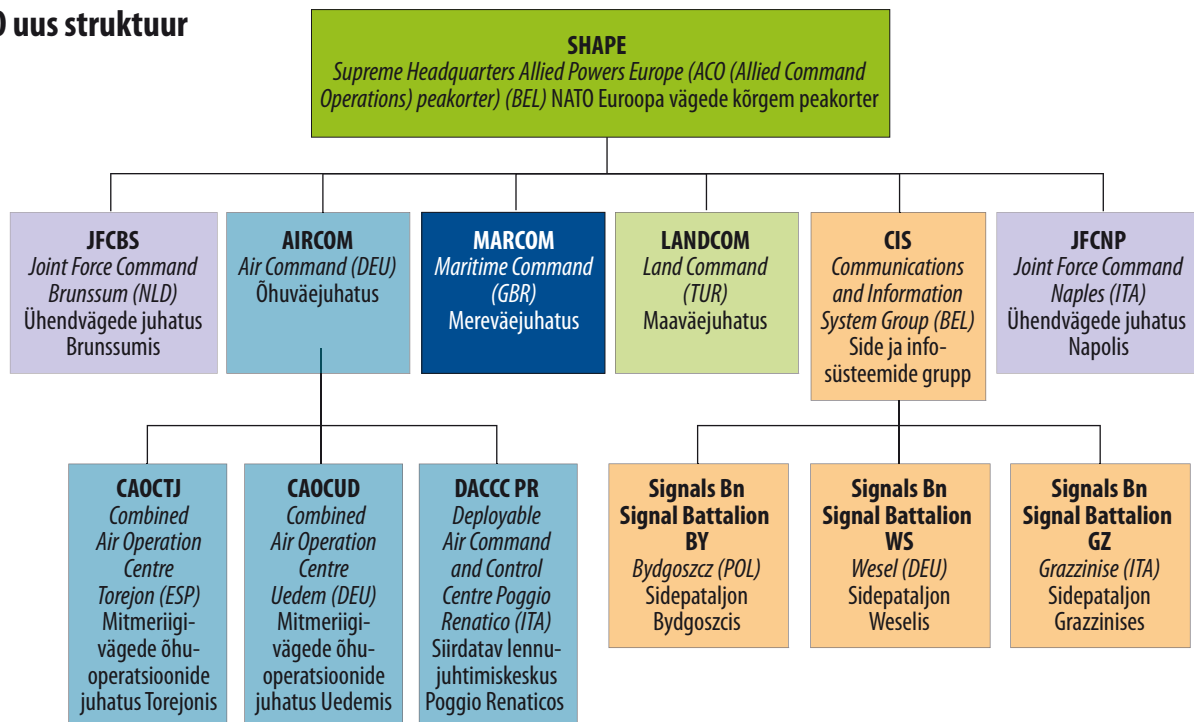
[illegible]O uus struktuur

SHAPE
Supreme Headquarters Allied Powers Europe (ACO (Allied Command Operations) peakorter) (BEL) NATO Euroopa vägede kõrgem peakorter

JFCBS
Joint Force Command Brunssum (NLD)
Ühendvägede juhatus Brunssumis

AIRCOM
Air Command (DEU)
Õhuväejuhatus

MARCOM
Maritime Command (GBR)
Mereväejuhatus

LANDCOM
Land Command (TUR)
Maaväejuhatus

CIS
Communications and Information System Group (BEL)
Side ja infosüsteemide grupp

JFCNP
Joint Force Command Naples (ITA)
Ühendvägede juhatus Napolis

CAOCTJ
Combined Air Operation Centre Torejon (ESP)
Mitmeriigivägede õhuoperatsioonide juhatus Torejonis

CAOCUD
Combined Air Operation Centre Uedem (DEU)
Mitmeriigivägede õhuoperatsioonide juhatus Uedemis

DACCC PR
Deployable Air Command and Control Centre Poggio Renatico (ITA)
Siirdatav lennujuhtimiskeskus Poggio Renaticos

Signals Bn
Signal Battalion
BY
Bydgoszcz (POL)
Sidepataljon Bydgoszcis

Signals Bn
Signal Battalion
WS
Wesel (DEU)
Sidepataljon Weselis

Signals Bn
Signal Battalion
GZ
Grazzinise (ITA)
Sidepataljon Grazzinises